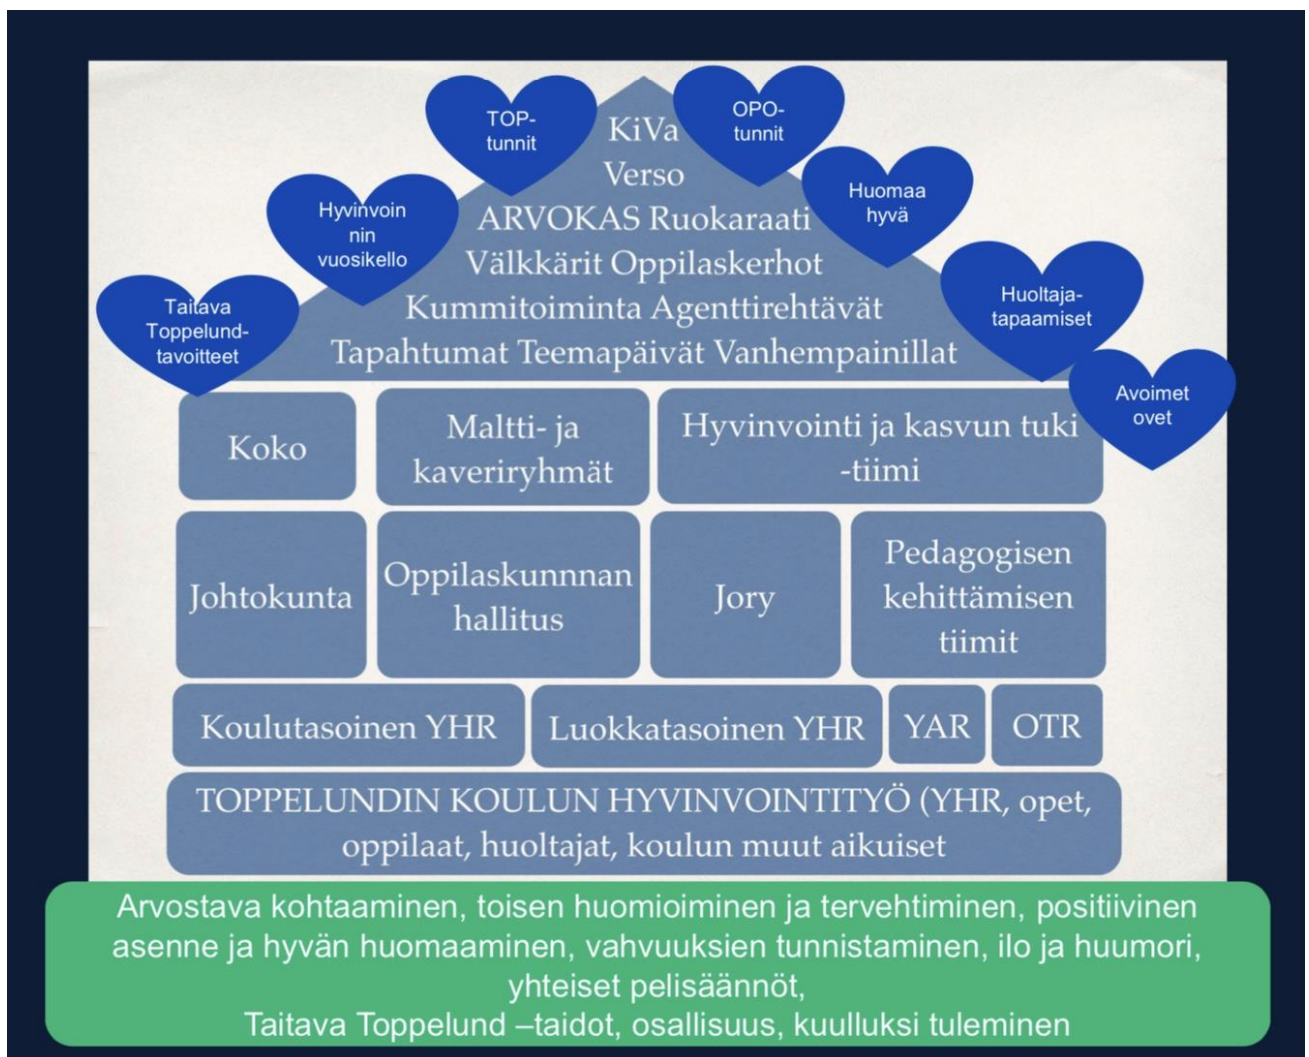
TOP-tunnit

OPO-tunnit

Hyvinvoinnin vuosikello

Huomaa hyvä

Taitava Toppelund-tavoitteet

Huoltaja-tapaamiset

Avoimet ovet

KiVa
Verso
ARVOKAS Ruokaraati
Välkkärit Oppilaskerhot
Kummitoiminta Agenttirehtävät
Tapahtumat Teemapäivät Vanhempainillat

Koko

Maltti- ja kaveriryhmät

Hyvinvointi ja kasvun tuki -tiimi

Johtokunta

Oppilaskunnnan hallitus

Jory

Pedagogisen kehittämisen tiimit

Koulutasoinen YHR

Luokkatasoinen YHR

YAR

OTR

TOPPELUNDIN KOULUN HYVINVOINTITYÖ (YHR, opet, oppilaat, huoltajat, koulun muut aikuiset

Arvostava kohtaaminen, toisen huomioiminen ja tervehtiminen, positiivinen asenne ja hyvän huomaaminen, vahvuuksien tunnistaminen, ilo ja huumori, yhteiset pelisäännöt,
Taitava Toppelund –taidot, osallisuus, kuulluksi tuleminen